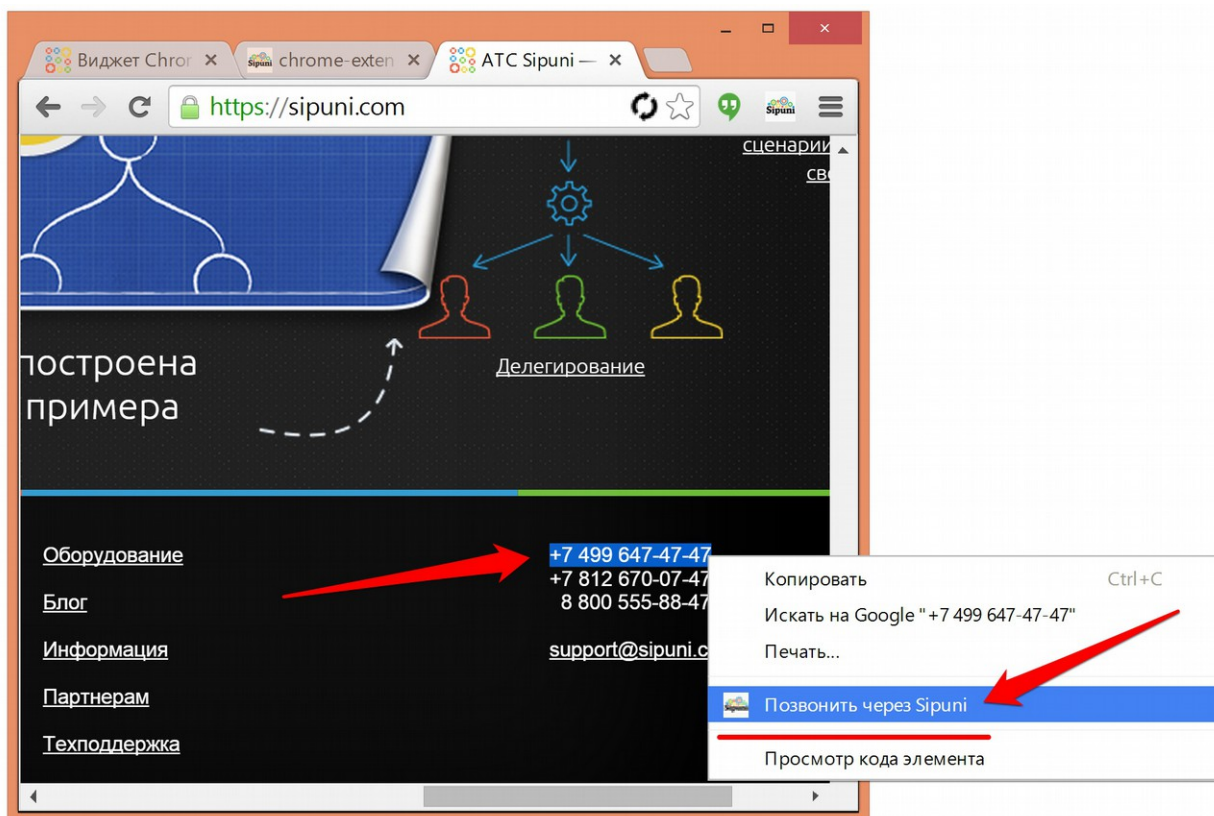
Виджет Chror ×
chrome-exten ×
АТС Sipuni — ×

https://sipuni.com

Sipuni

сценарии
сво

построена
примера

Делегирование

Оборудование
Блог
Информация
Партнерам
Техподдержка

+7 499 647-47-47
+7 812 670-07-47
8 800 555-88-47
support@sipuni.c

Копировать Ctrl+C
Искать на Google "+7 499 647-47-47"
Печать...
Позвонить через Sipuni
Просмотр кода элемента